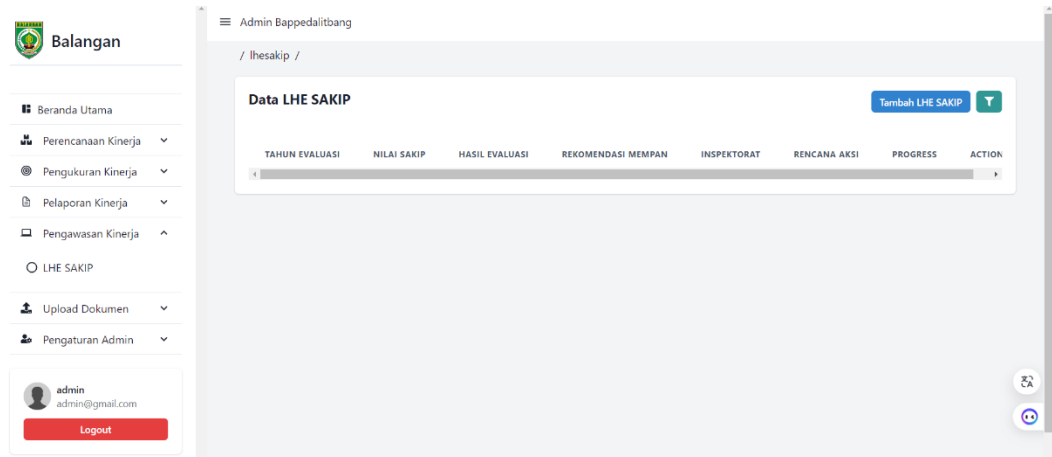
Balangan

Beranda Utama
Perencanaan Kinerja
Pengukuran Kinerja
Pelaporan Kinerja
Pengawasan Kinerja
LHE SAKIP
Upload Dokumen
Pengaturan Admin

admin
admin@gmail.com
Logout

Admin Bappedalitbang

/ lhesakip /

Data LHE SAKIP

Tambah LHE SAKIP

| TAHUN EVALUASI | NILAI SAKIP | HASIL EVALUASI | REKOMENDASI MEMPAN | INSPEKTORAT | RENCANA AKSI | PROGRESS | ACTION |
|---|---|---|---|---|---|---|---|